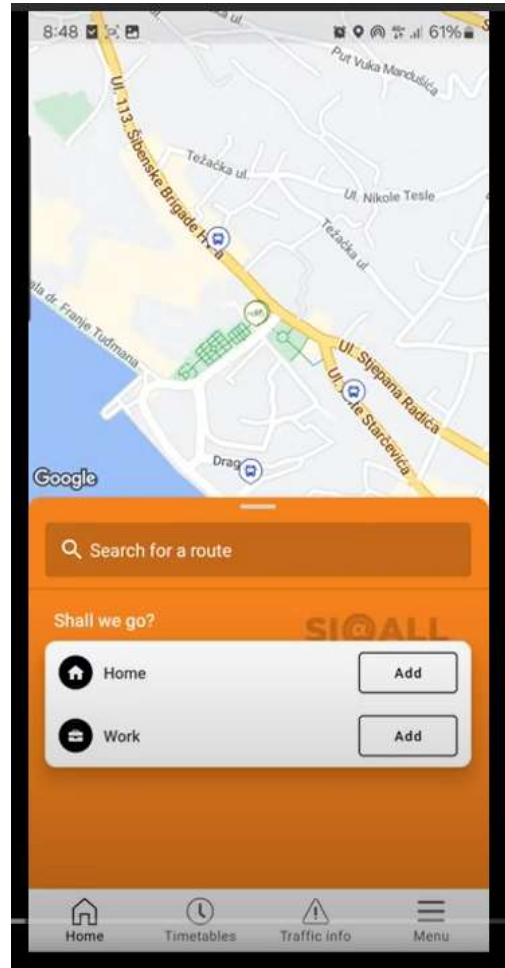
8:48

61%

Put Vuka Mandušića

Ul. 113. Šibenske Brigade HV-a

Težačka ul.

Ul. Nikole Tesle

Težačka ul.

ala dr. Franje Tuđmana

Ul. Stjepana Radića

Ul. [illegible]e Starčevića

Drag

Google

Search for a route

Shall we go?

SI@ALL

Home

Add

Work

Add

Home

Timetables

Traffic info

Menu